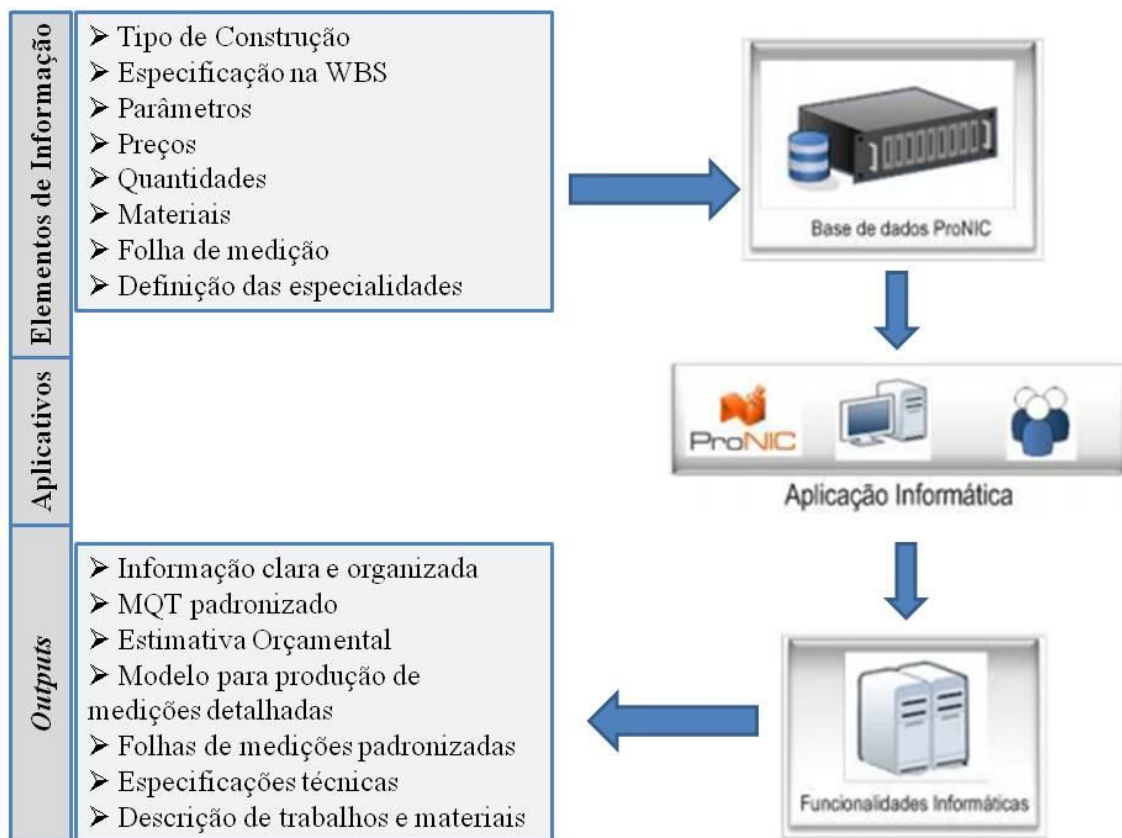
Elementos de Informação

➢ Tipo de Construção
➢ Especificação na WBS
➢ Parâmetros
➢ Preços
➢ Quantidades
➢ Materiais
➢ Folha de medição
➢ Definição das especialidades

Base de dados ProNIC

Aplicativos

ProNIC

Aplicação Informática

Outputs

➢ Informação clara e organizada
➢ MQT padronizado
➢ Estimativa Orçamental
➢ Modelo para produção de medições detalhadas
➢ Folhas de medições padronizadas
➢ Especificações técnicas
➢ Descrição de trabalhos e materiais

Funcionalidades Informáticas